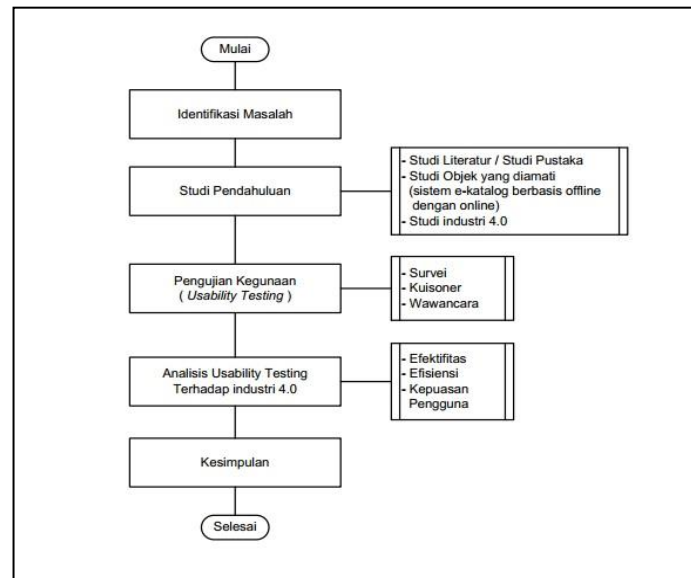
Mulai

Identifikasi Masalah

Studi Pendahuluan

- Studi Literatur / Studi Pustaka
- Studi Objek yang diamati (sistem e-katalog berbasis offline dengan online)
- Studi industri 4.0

Pengujian Kegunaan ( *Usability Testing* )

- Survei
- Kuisoner
- Wawancara

Analisis Usability Testing Terhadap industri 4.0

- Efektifitas
- Efisiensi
- Kepuasan Pengguna

Kesimpulan

Selesai